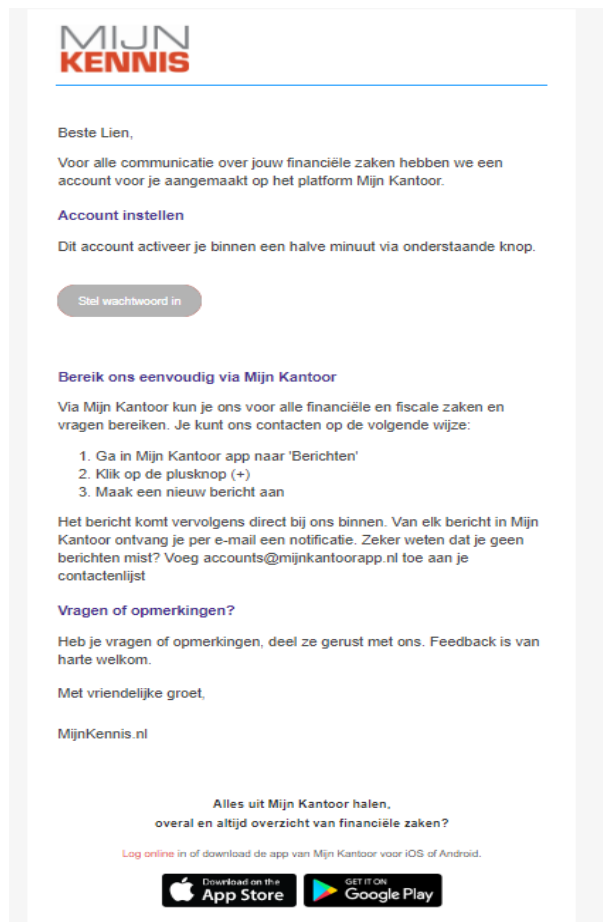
MIJN
KENNIS

Beste Lien,

Voor alle communicatie over jouw financiële zaken hebben we een account voor je aangemaakt op het platform Mijn Kantoor.

Account instellen

Dit account activeer je binnen een halve minuut via onderstaande knop.

Stel wachtwoord in

Bereik ons eenvoudig via Mijn Kantoor

Via Mijn Kantoor kun je ons voor alle financiële en fiscale zaken en vragen bereiken. Je kunt ons contacten op de volgende wijze:

1. Ga in Mijn Kantoor app naar 'Berichten'
2. Klik op de plusknop (+)
3. Maak een nieuw bericht aan

Het bericht komt vervolgens direct bij ons binnen. Van elk bericht in Mijn Kantoor ontvang je per e-mail een notificatie. Zeker weten dat je geen berichten mist? Voeg accounts@mijnkantoorapp.nl toe aan je contactenlijst

Vragen of opmerkingen?

Heb je vragen of opmerkingen, deel ze gerust met ons. Feedback is van harte welkom.

Met vriendelijke groet,

MijnKennis.nl

Alles uit Mijn Kantoor halen,
overal en altijd overzicht van financiële zaken?

Log online in of download de app van Mijn Kantoor voor iOS of Android.

Download on the App Store

GET IT ON Google Play